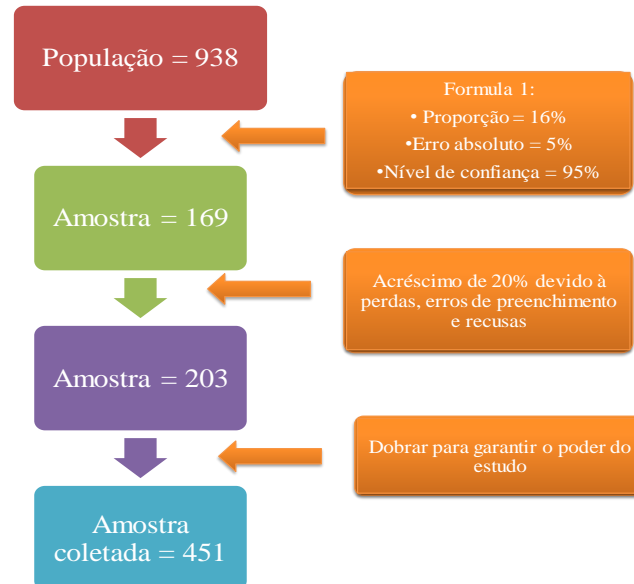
População = 938

Formula 1:
• Proporção = 16%
•Erro absoluto = 5%
•Nível de confiança = 95%

Amostra = 169

Acréscimo de 20% devido à perdas, erros de preenchimento e recusas

Amostra = 203

Dobrar para garantir o poder do estudo

Amostra coletada = 451